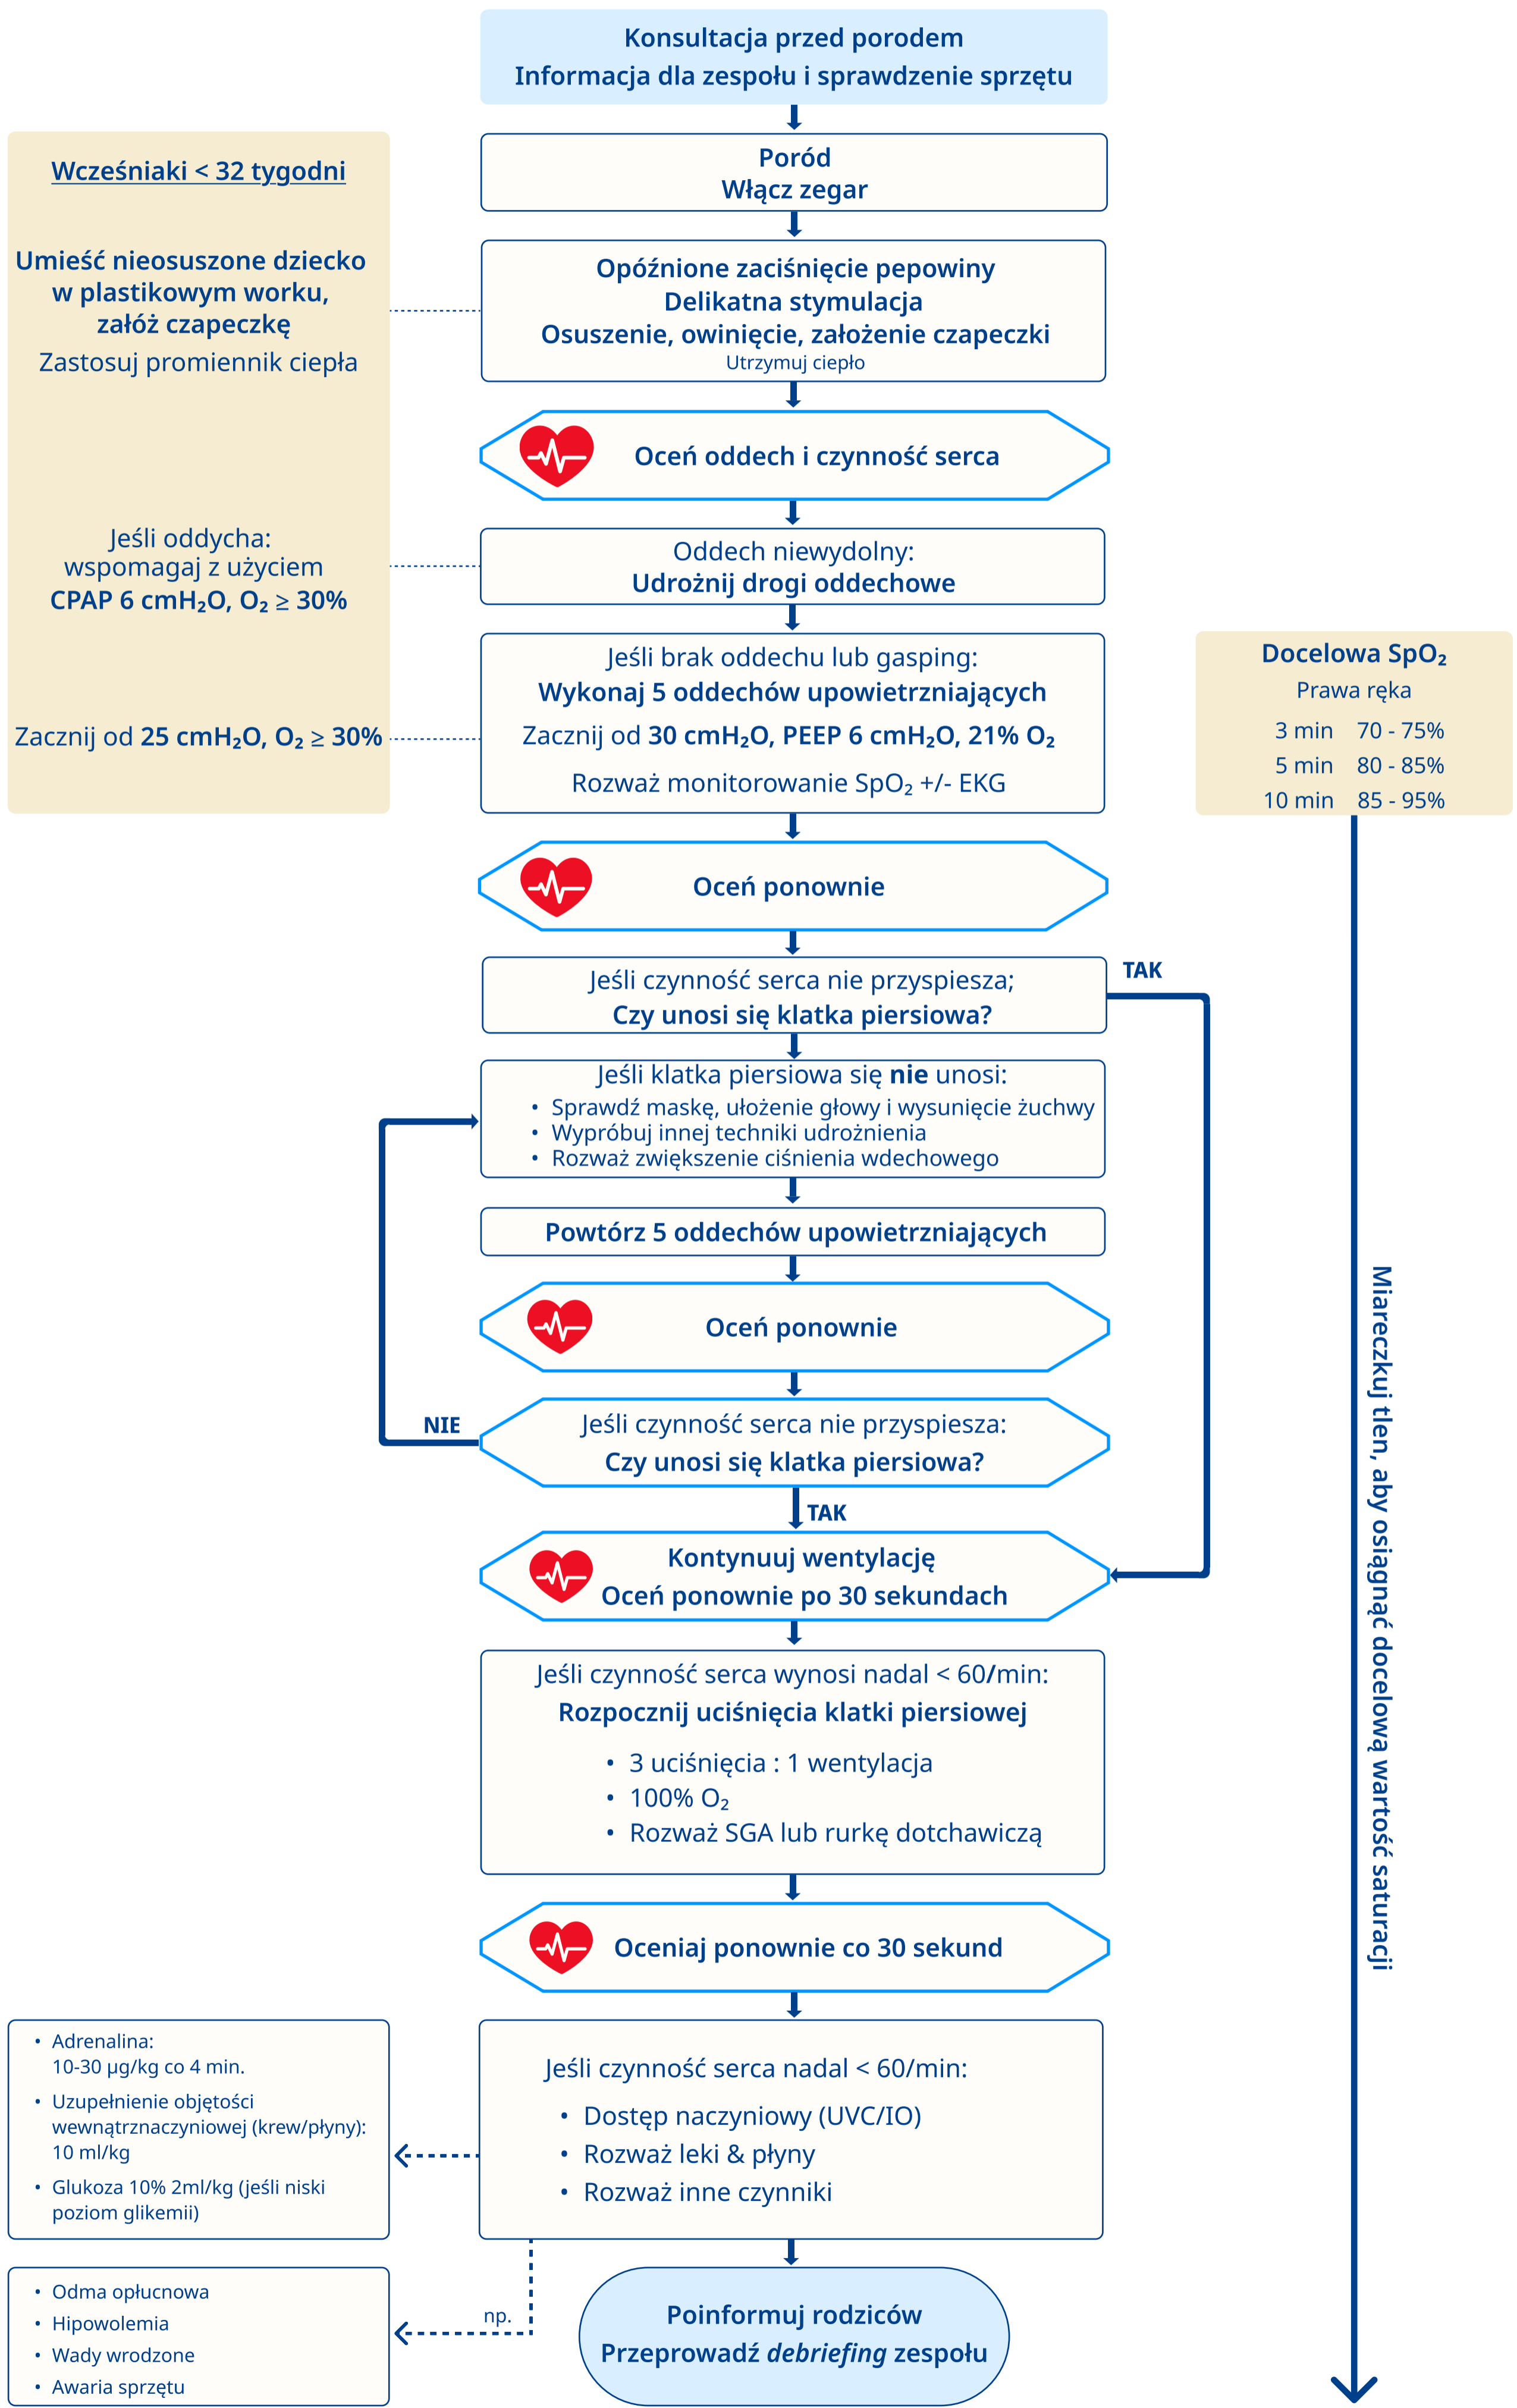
Konsultacja przed porodem
Informacja dla zespołu i sprawdzenie sprzętu

Wcześniaki < 32 tygodni

Umieść nieosuszone dziecko w plastikowym worku, załóż czapeczkę
Zastosuj promiennik ciepła

Jeśli oddycha:
wspomagaj z użyciem
CPAP 6 cmH$_2$O, O$_2$ ≥ 30%

Zacznij od 25 cmH$_2$O, O$_2$ ≥ 30%

Poród
Włącz zegar

Opóźnione zaciśnięcie pepowiny
Delikatna stymulacja
Osuszenie, owinięcie, założenie czapeczki
Utrzymuj ciepło

Oceń oddech i czynność serca

Oddech niewydolny:
Udrożnij drogi oddechowe

Jeśli brak oddechu lub gasping:
Wykonaj 5 oddechów upowietrzniających
Zacznij od 30 cmH$_2$O, PEEP 6 cmH$_2$O, 21% O$_2$
Rozważ monitorowanie SpO$_2$ +/- EKG

Docelowa SpO$_2$
Prawa ręka
3 min 70 - 75%
5 min 80 - 85%
10 min 85 - 95%

Oceń ponownie

Jeśli czynność serca nie przyspiesza;
Czy unosi się klatka piersiowa?

TAK

Jeśli klatka piersiowa się nie unosi:
• Sprawdź maskę, ułożenie głowy i wysunięcie żuchwy
• Wypróbuj innej techniki udrożnienia
• Rozważ zwiększenie ciśnienia wdechowego

Powtórz 5 oddechów upowietrzniających

Oceń ponownie

NIE

Jeśli czynność serca nie przyspiesza:
Czy unosi się klatka piersiowa?

TAK

Kontynuuj wentylację
Oceń ponownie po 30 sekundach

Jeśli czynność serca wynosi nadal < 60/min:
Rozpocznij uciśnięcia klatki piersiowej
• 3 uciśnięcia : 1 wentylacja
• 100% O$_2$
• Rozważ SGA lub rurkę dotchawiczą

Oceniaj ponownie co 30 sekund

Miareczkuj tlen, aby osiągnąć docelową wartość saturacji

• Adrenalina:
10-30 µg/kg co 4 min.
• Uzupełnienie objętości wewnątrznaczyniowej (krew/płyny): 10 ml/kg
• Glukoza 10% 2ml/kg (jeśli niski poziom glikemii)

Jeśli czynność serca nadal < 60/min:
• Dostęp naczyniowy (UVC/IO)
• Rozważ leki & płyny
• Rozważ inne czynniki

np.

• Odma opłucnowa
• Hipowolemia
• Wady wrodzone
• Awaria sprzętu

Poinformuj rodziców
Przeprowadź debriefing zespołu